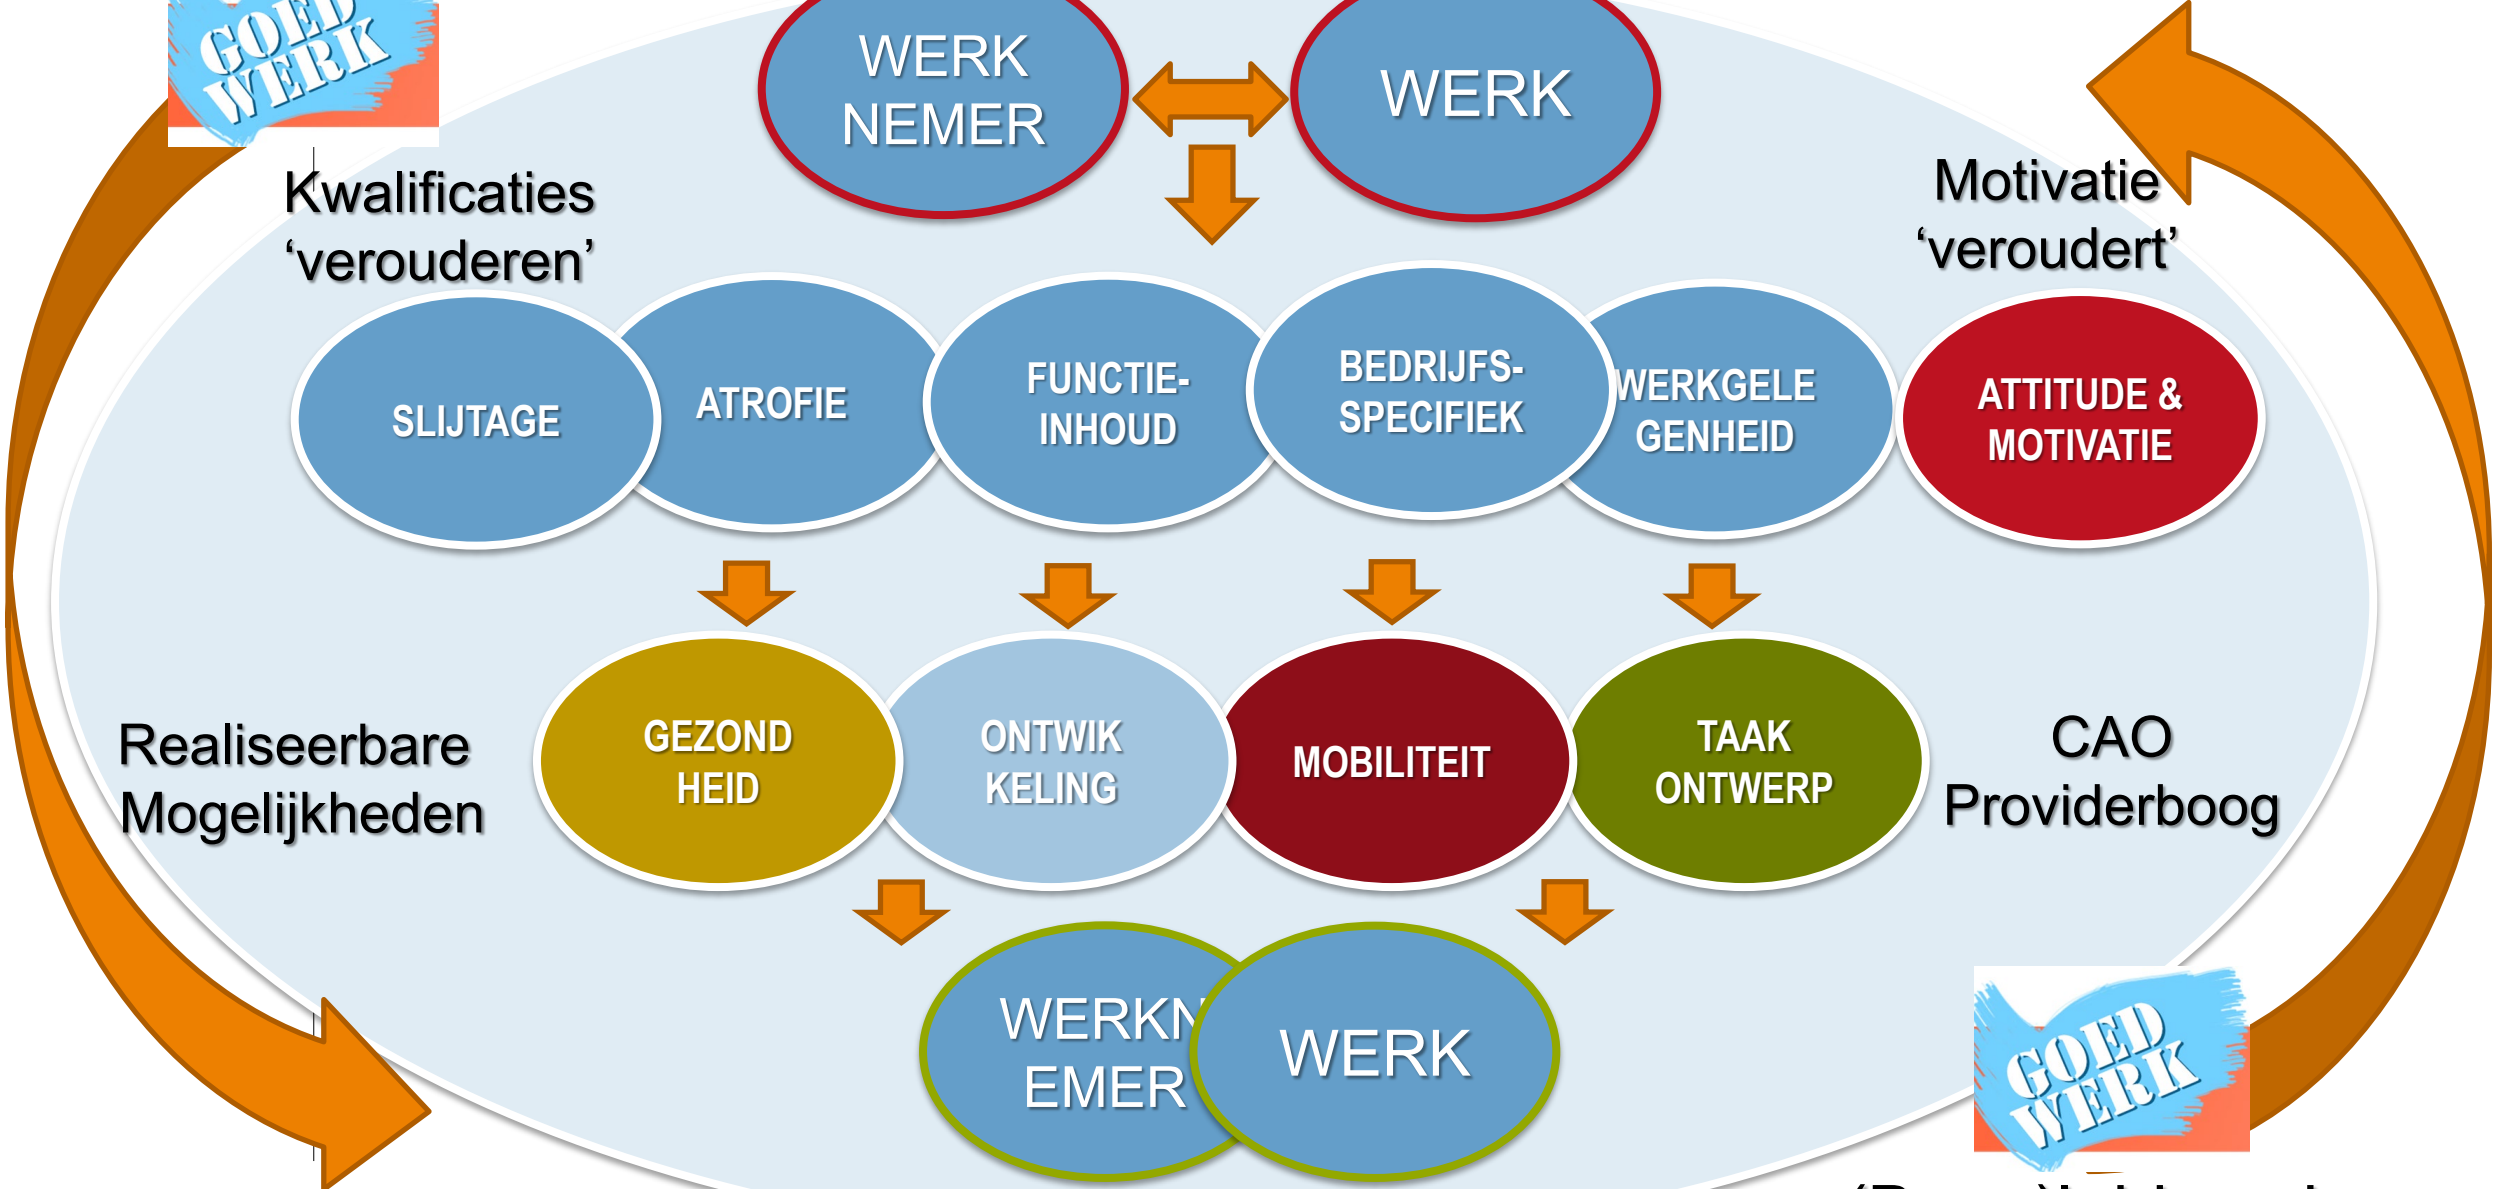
GOED WERK

WERK NEMER

WERK

Kwalificaties 'verouderen'

Motivatie 'veroudert'

SLIJTAGE

ATROFIE

FUNCTIE-INHOUD

BEDRIJFS-SPECIFIEK

WERKGELE GENHEID

ATTITUDE & MOTIVATIE

Realiseerbare Mogelijkheden

GEZOND HEID

ONTWIK KELING

MOBILITEIT

TAAK ONTWERP

CAO Providerboog

WERKN EMER

WERK

GOED WERK

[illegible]